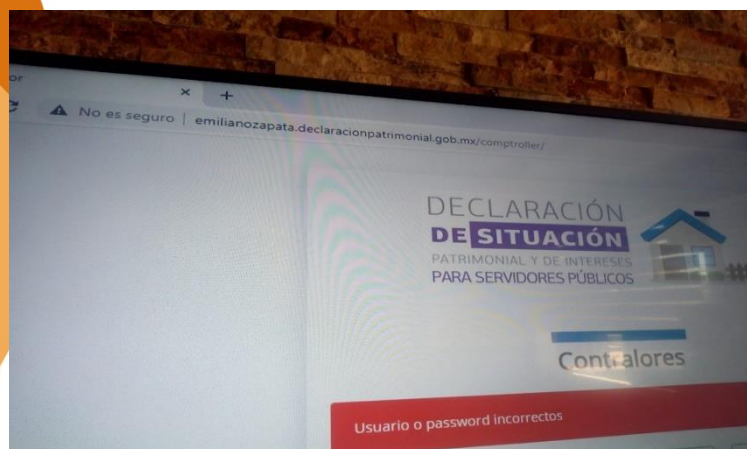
or
×
+
No es seguro | emilianozapata.declaracionpatrimonial.gob.mx/comptroller/

DECLARACIÓN
DE SITUACIÓN
PATRIMONIAL Y DE INTERESES
PARA SERVIDORES PÚBLICOS

Contralores

Usuario o password incorrectos